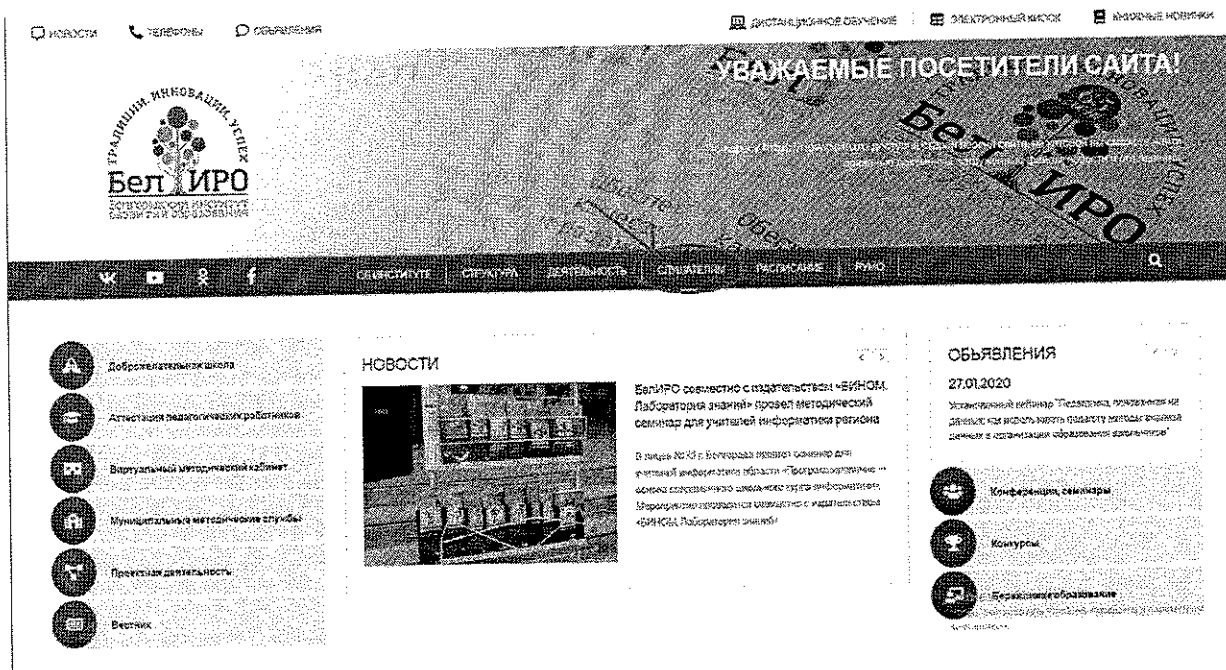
новости телефоны объявления

дистанционное обучение электронный киоск книжные новинки

ТРАДИЦИИ. ИННОВАЦИИ. УСПЕХ

БелИРО

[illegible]

УВАЖАЕМЫЕ ПОСЕТИТЕЛИ САЙТА!

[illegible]

ОБ ИНСТИТУТЕ СТРУКТУРА ДЕЯТЕЛЬНОСТЬ СЛУШАТЕЛЯМ РАСПИСАНИЕ РУМО

Доброжелательная школа

Аттестация педагогических работников

Виртуальный методический кабинет

Муниципальные методические службы

Проектная деятельность

Вестник

НОВОСТИ

БелИРО совместно с издательством «БИНОМ. Лаборатория знаний» провел методический семинар для учителей информатики региона

В лицее №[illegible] г. Белгорода прошел семинар для учителей информатики области «Программирование — основа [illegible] курса информатики». Мероприятие проводилось совместно с издательством «БИНОМ. Лаборатория знаний»

ОБЪЯВЛЕНИЯ

27.01.2020

Установочный вебинар "Педагогика, основанная на данных: как использовать педагогу методы анализа данных в организации образования школьников"

Конференции, семинары

Конкурсы

Бережливое образование

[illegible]